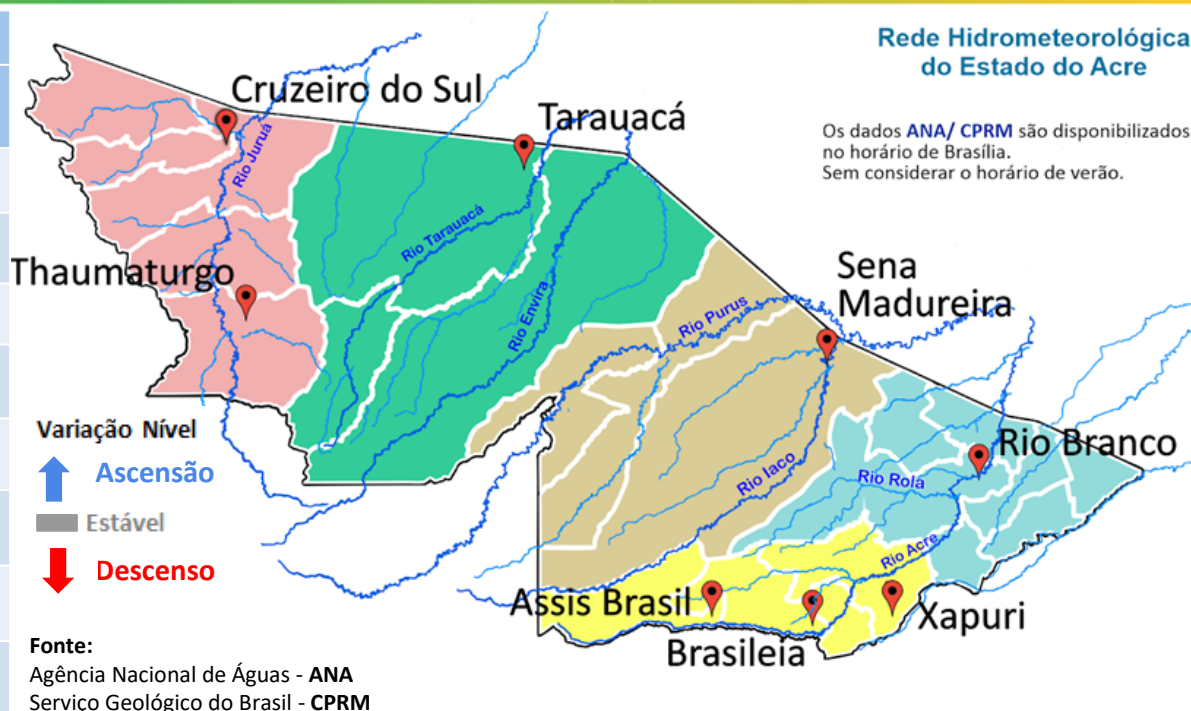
Rede Hidrometeorológica do Estado do Acre

Os dados ANA/ CPRM são disponibilizados no horário de Brasília.
Sem considerar o horário de verão.

Cruzeiro do Sul

Tarauacá

Rio Juruá

Rio Tarauacá

Rio Envira

Thaumaturgo

Sena Madureira

Rio Purus

Rio Branco

Rio Iaco

Rio Rola

Rio Acre

Assis Brasil

Brasileia

Xapuri

Variação Nível

Ascensão

Estável

Descenso

Fonte:
Agência Nacional de Águas - ANA
Serviço Geológico do Brasil - CPRM